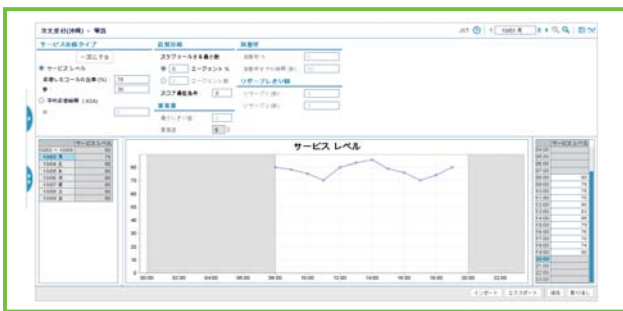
注文受付(沖縄) > 警告

JST

10/03 月

サービス目標タイプ

一定にする

サービスレベル

応答したコールの比率 (%)

秒

平均応答時間 (ASA)

目標目標

スケジュールする最小数

エージェント %

エージェント数

スコア最低条件

要員数

サービスレベル

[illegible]

リザーブしきい値

リザーブ1 (秒)

リザーブ2 (秒)

サービスレベル

サービス レベル

80

70

60

50

40

30

20

10

0

00:00

02:00

04:00

06:00

08:00

10:00

12:00

14:00

16:00

18:00

20:00

22:00

サービスレベル

インポート

エクスポート

保存

取り消し